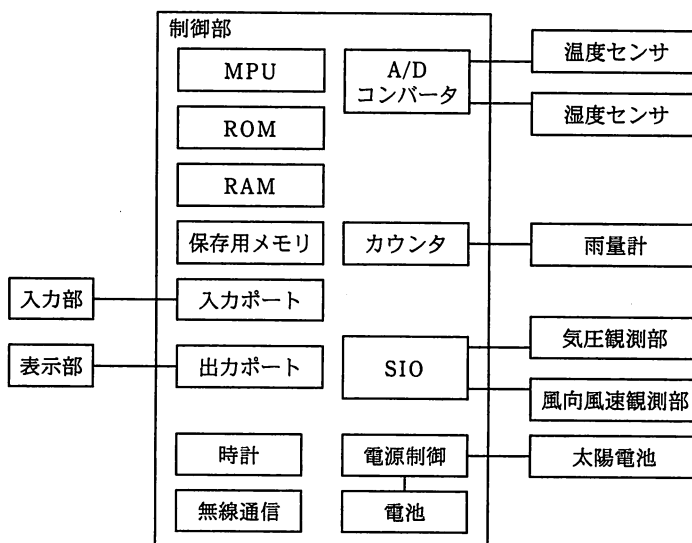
制御部

MPU

ROM

RAM

保存用メモリ

入力ポート

出力ポート

時計

無線通信

A/D コンバータ

カウンタ

SIO

電源制御

電池

温度センサ

湿度センサ

雨量計

気圧観測部

風向風速観測部

太陽電池

入力部

表示部